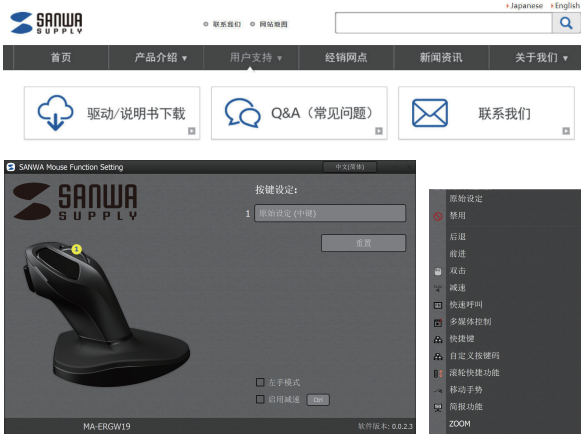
SANWA SUPPLY

联系我们 网站地图

Japanese English

首页 产品介绍 用户支持 经销网点 新闻资讯 关于我们

驱动/说明书下载

Q&A（常见问题）

联系我们

SANWA Mouse Function Setting

中文(简体)

SANWA SUPPLY

按键设定:

1 原始设定 (中键)

重置

左手模式

启用减速 Off

MA-ERGW19

软件版本: 0.0.2.3

原始设定
禁用
后退
前进
双击
减速
快速呼叫
多媒体控制
快捷键
自定义按键码
滚轮快捷功能
移动手势
简报功能
ZOOM